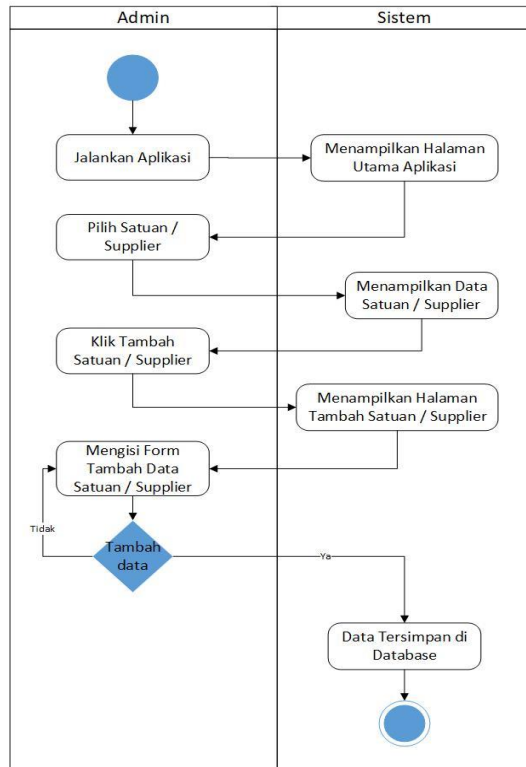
| Admin | Sistem |
|---|---|

Jalankan Aplikasi

Menampilkan Halaman Utama Aplikasi

Pilih Satuan / Supplier

Menampilkan Data Satuan / Supplier

Klik Tambah Satuan / Supplier

Menampilkan Halaman Tambah Satuan / Supplier

Mengisi Form Tambah Data Satuan / Supplier

Tidak

Tambah data

Ya

Data Tersimpan di Database